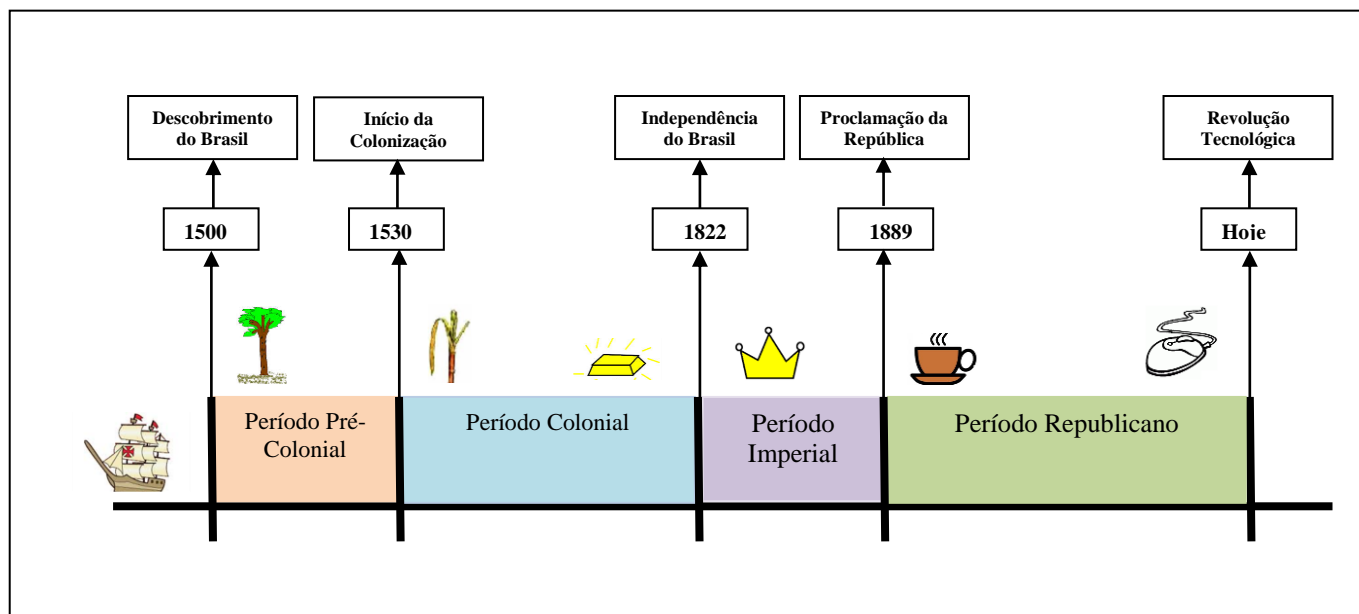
Descobrimento do Brasil

Início da Colonização

Independência do Brasil

Proclamação da República

Revolução Tecnológica

1500

1530

1822

1889

Hoje

Período Pré-Colonial

Período Colonial

Período Imperial

Período Republicano